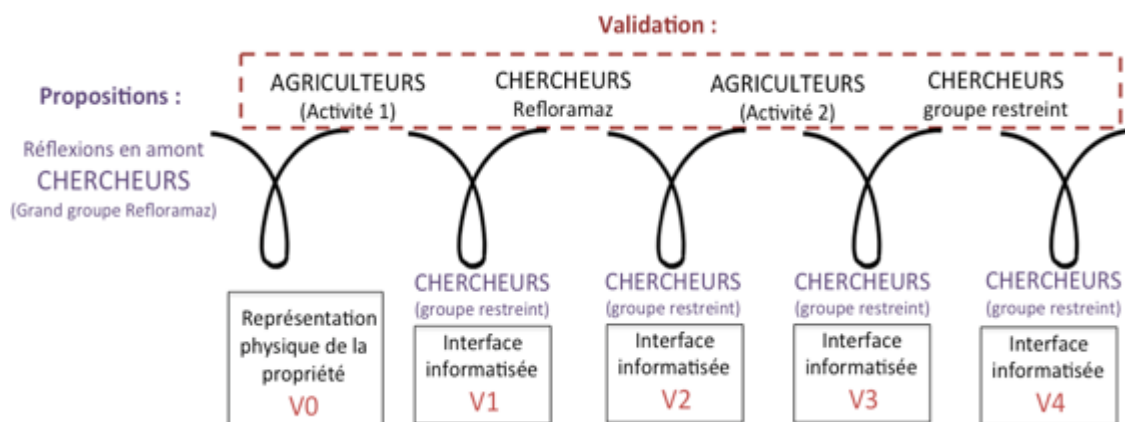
Validation :

Propositions :

AGRICULTEURS
(Activité 1)

CHERCHEURS
Refloramaz

AGRICULTEURS
(Activité 2)

CHERCHEURS
groupe restreint

Réflexions en amont
CHERCHEURS
(Grand groupe Refloramaz)

Représentation physique de la propriété
V0

CHERCHEURS
(groupe restreint)
Interface informatisée
V1

CHERCHEURS
(groupe restreint)
Interface informatisée
V2

CHERCHEURS
(groupe restreint)
Interface informatisée
V3

CHERCHEURS
(groupe restreint)
Interface informatisée
V4